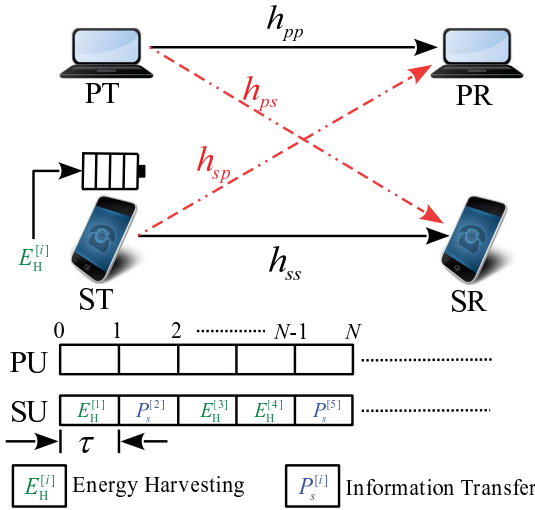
$h_{pp}$

PT

PR

$h_{ps}$

$h_{sp}$

$E_{\mathrm{H}}^{[i]}$

ST

$h_{ss}$

SR

0 1 2 $N$-1 $N$

PU

SU

$E_{\mathrm{H}}^{[1]}$ $P_s^{[2]}$ $E_{\mathrm{H}}^{[3]}$ $E_{\mathrm{H}}^{[4]}$ $P_s^{[5]}$

$\tau$

$E_{\mathrm{H}}^{[i]}$ Energy Harvesting

$P_s^{[i]}$ Information Transfer